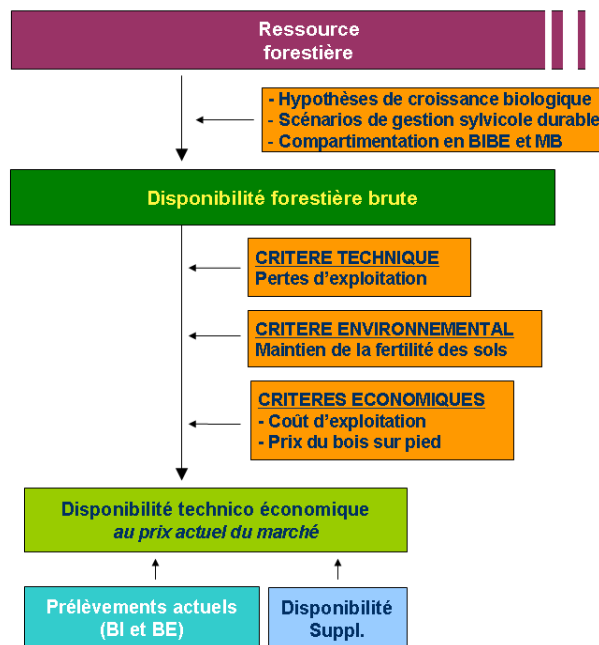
Ressource forestière

- Hypothèses de croissance biologique
- Scénarios de gestion sylvicole durable
- Compartimentation en BIBE et MB

Disponibilité forestière brute

CRITERE TECHNIQUE
Pertes d'exploitation

CRITERE ENVIRONNEMENTAL
Maintien de la fertilité des sols

CRITERES ECONOMIQUES
- Coût d'exploitation
- Prix du bois sur pied

Disponibilité technico économique
au prix actuel du marché

Prélèvements actuels (BI et BE)

Disponibilité Suppl.